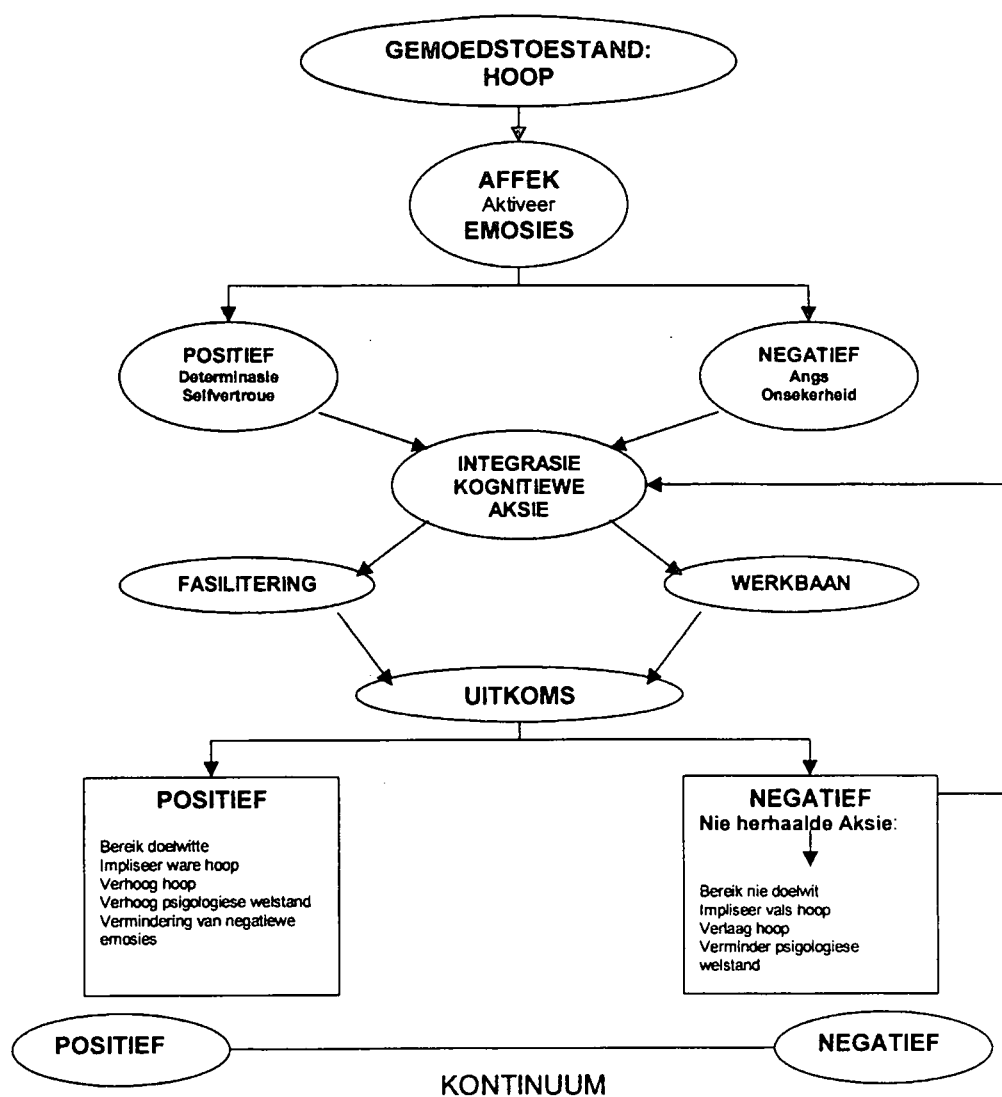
GEMOEDSTOESTAND: HOOP

AFFEK
Aktiveer
EMOSIES

POSITIEF
Determinasie
Selfvertroue

NEGATIEF
Angs
Onsekerheid

INTEGRASIE
KOGNITIEWE
AKSIE

FASILITERING

WERKBAAN

UITKOMS

POSITIEF
Bereik doelwitte
Impliseer ware hoop
Verhoog hoop
Verhoog psigologiese welstand
Vermindering van negatiewe emosies

NEGATIEF
Nie herhaalde Aksie:
Bereik nie doelwit
Impliseer vals hoop
Verlaag hoop
Verminder psigologiese welstand

POSITIEF

NEGATIEF

KONTINUUM